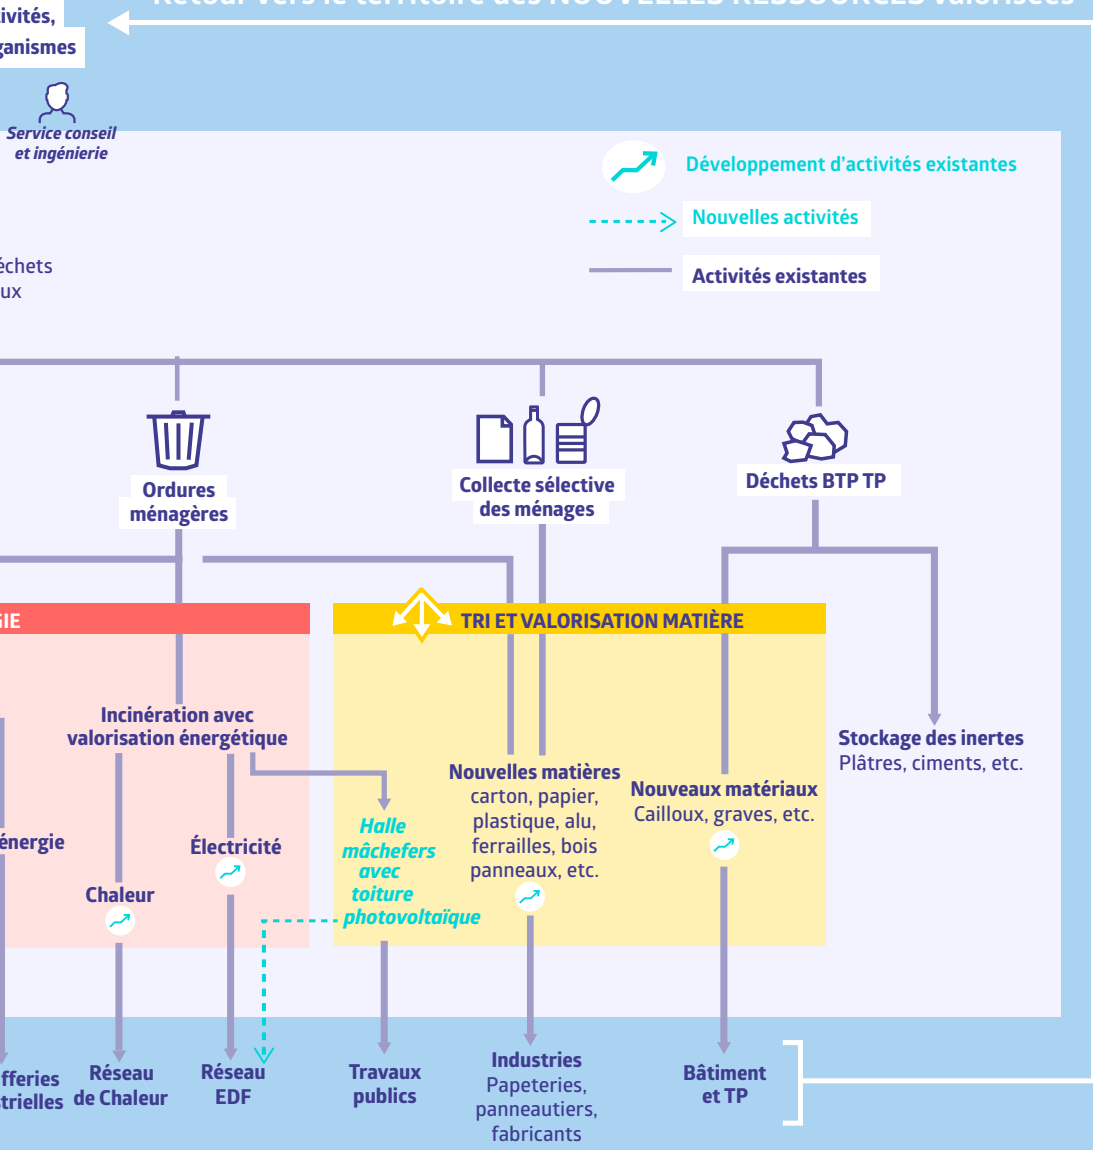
ivités,
ganismes

Service conseil et ingénierie

Développement d'activités existantes
Nouvelles activités
Activités existantes

échets
ux

Ordures ménagères

Collecte sélective des ménages

Déchets BTP TP

GIE

TRI ET VALORISATION MATIÈRE

Incinération avec valorisation énergétique

Nouvelles matières
carton, papier, plastique, alu, ferrailles, bois panneaux, etc.

Nouveaux matériaux
Cailloux, graves, etc.

Stockage des inertes
Plâtres, ciments, etc.

énergie

Électricité

Chaleur

Halle mâchefers avec toiture photovoltaïque

fferies
trielles

Réseau de Chaleur

Réseau EDF

Travaux publics

Industries
Papeteries, panneautiers, fabricants

Bâtiment et TP